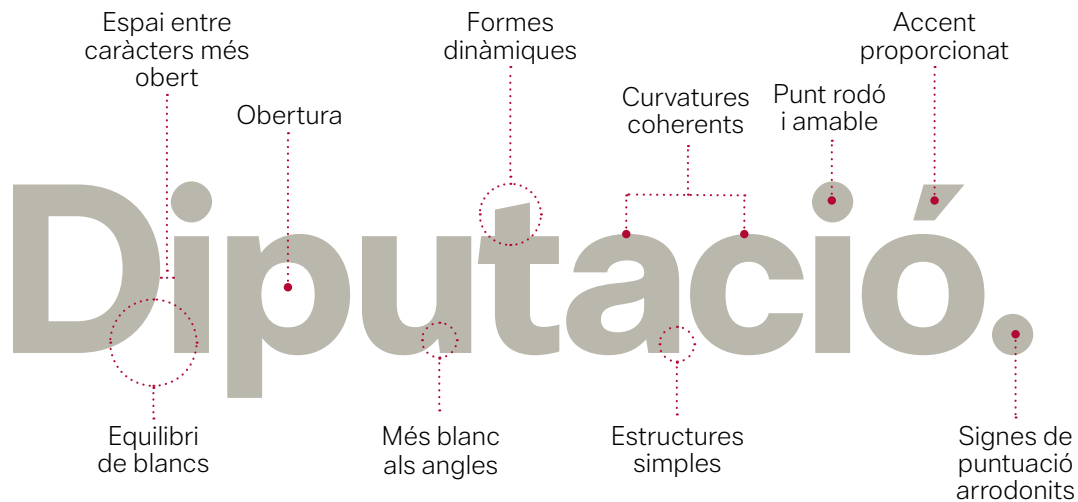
Espai entre caràcters més obert

Obertura

Formes dinàmiques

Curvatures coherents

Punt rodó i amable

Accent proporcionat

Diputació.

Equilibri de blancs

Més blanc als angles

Estructures simples

Signes de puntuació arrodonits